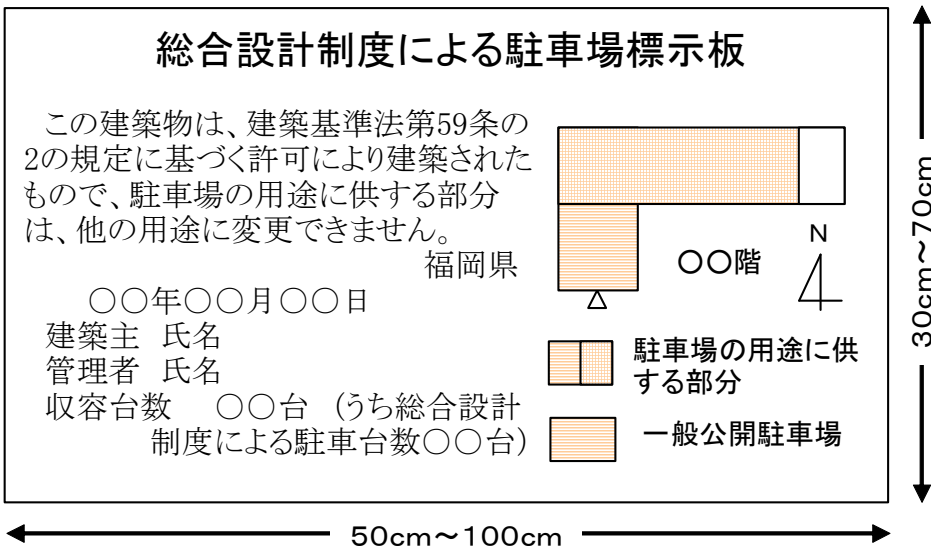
総合設計制度による駐車場標示板

この建築物は、建築基準法第59条の2の規定に基づく許可により建築されたもので、駐車場の用途に供する部分は、他の用途に変更できません。

福岡県

○○年○○月○○日
建築主 氏名
管理者 氏名
収容台数 ○○台（うち総合設計制度による駐車台数○○台）

N

○○階

駐車場の用途に供する部分

一般公開駐車場

30cm～70cm

50cm～100cm